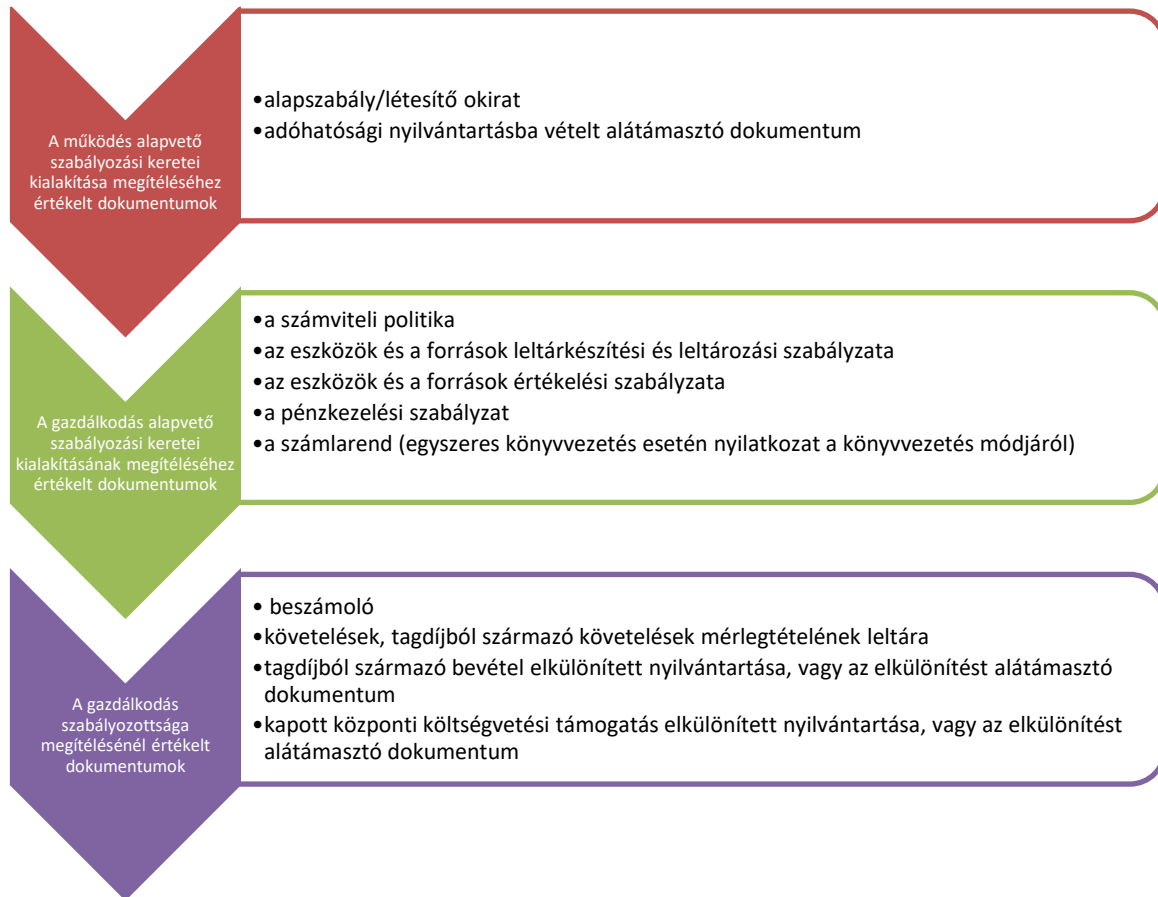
A működés alapvető szabályozási keretei kialakítása megítéléséhez értékelt dokumentumok

•alapszabály/létesítő okirat
•adóhatósági nyilvántartásba vételt alátámasztó dokumentum

A gazdálkodás alapvető szabályozási keretei kialakításának megítéléséhez értékelt dokumentumok

•a számviteli politika
•az eszközök és a források leltárkészítési és leltározási szabályzata
•az eszközök és a források értékelési szabályzata
•a pénzkezelési szabályzat
•a számlarend (egyszeres könyvvezetés esetén nyilatkozat a könyvvezetés módjáról)

A gazdálkodás szabályozottsága megítélésénél értékelt dokumentumok

• beszámoló
•követelések, tagdíjból származó követelések mérlegtételének leltára
•tagdíjból származó bevétel elkülönített nyilvántartása, vagy az elkülönítést alátámasztó dokumentum
•kapott központi költségvetési támogatás elkülönített nyilvántartása, vagy az elkülönítést alátámasztó dokumentum